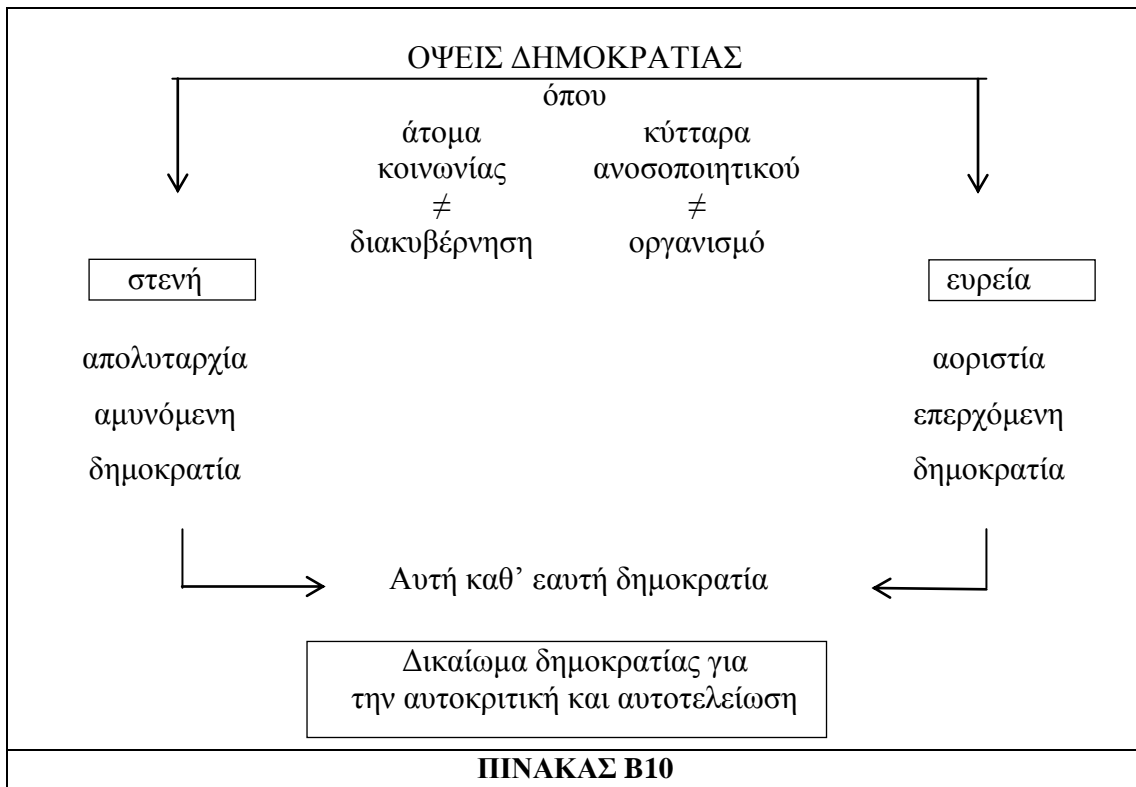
ΟΨΕΙΣ ΔΗΜΟΚΡΑΤΙΑΣ

όπου

άτομα κοινωνίας $\neq$ διακυβέρνηση

κύτταρα ανοσοποιητικού $\neq$ οργανισμό

στενή

ευρεία

απολυταρχία
αμυνόμενη
δημοκρατία

αοριστία
επερχόμενη
δημοκρατία

Αυτή καθ' εαυτή δημοκρατία

Δικαίωμα δημοκρατίας για την αυτοκριτική και αυτοτελείωση

ΠΙΝΑΚΑΣ Β10